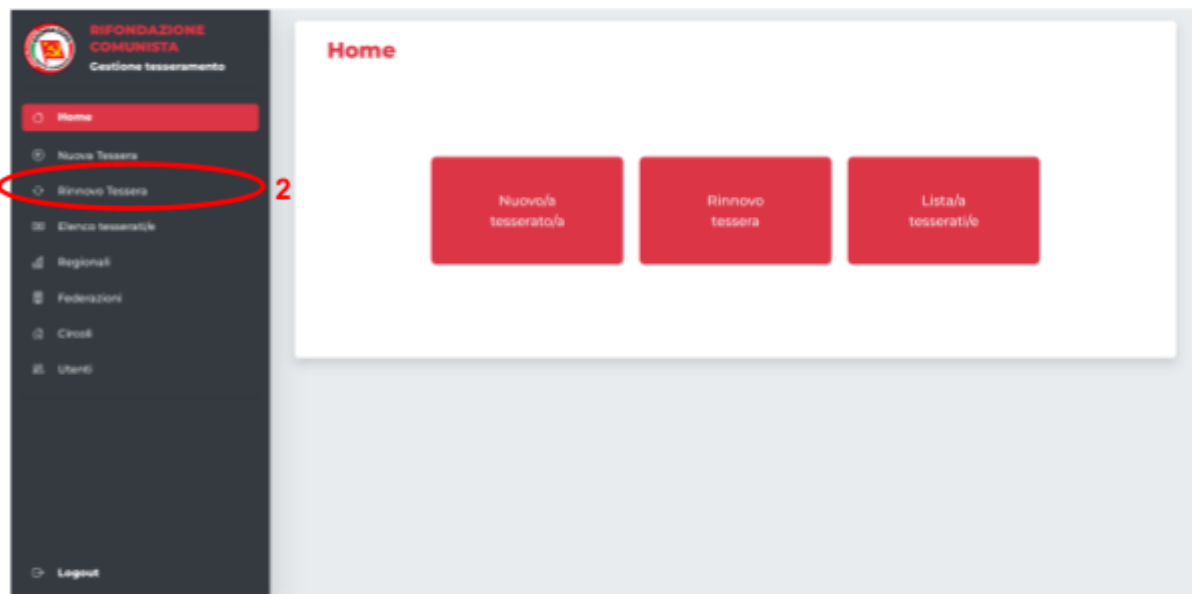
RIFONDAZIONE COMUNISTA
Gestione tesseramento

Home
Nuova Tessera
Rinnovo Tessera
Elenco tesserati/e
Regionali
Federazioni
Circoli
Utenti

Logout

2

Home

Nuovo/a tesserato/a

Rinnovo tessera

Lista/a tesserati/e